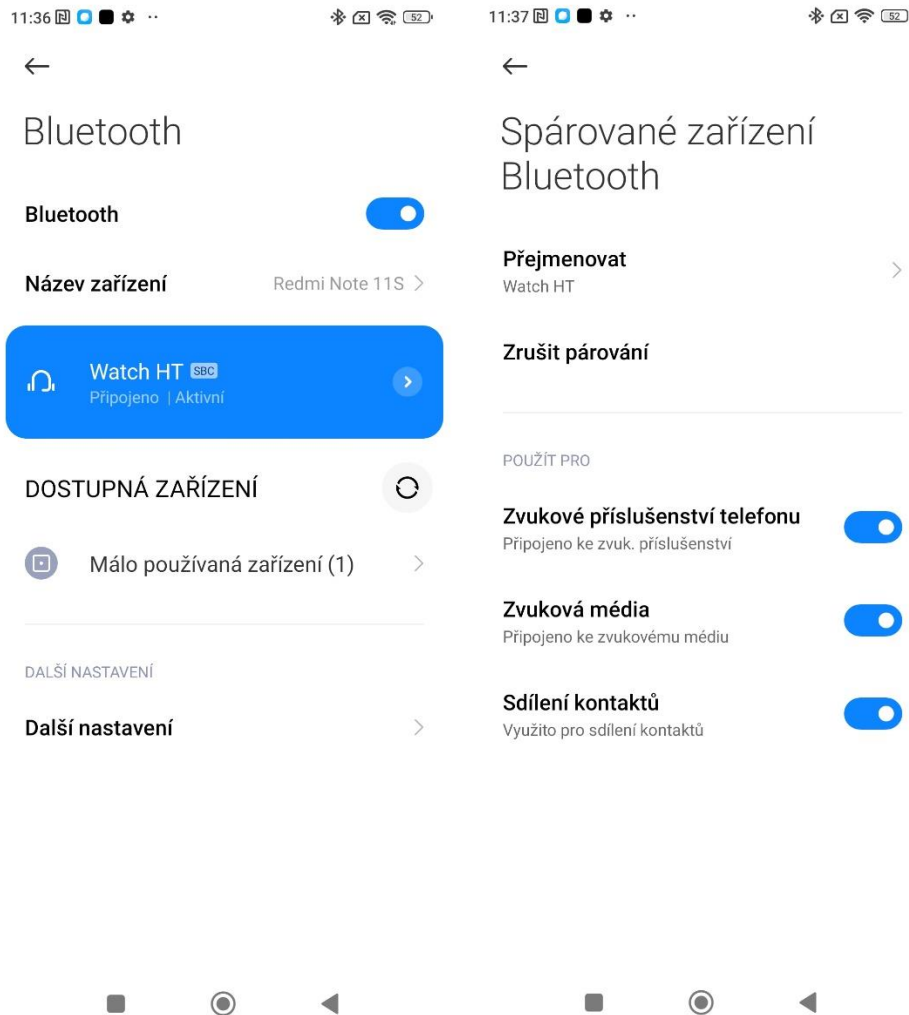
11:36 52

Bluetooth

Bluetooth

Název zařízení Redmi Note 11S

Watch HT SBC
Připojeno | Aktivní

DOSTUPNÁ ZAŘÍZENÍ

Málo používaná zařízení (1)

DALŠÍ NASTAVENÍ

Další nastavení

11:37 52

Spárované zařízení Bluetooth

Přejmenovat
Watch HT

Zrušit párování

POUŽÍT PRO

Zvukové příslušenství telefonu
Připojeno ke zvuk. příslušenství

Zvuková média
Připojeno ke zvukovému médiu

Sdílení kontaktů
Využito pro sdílení kontaktů